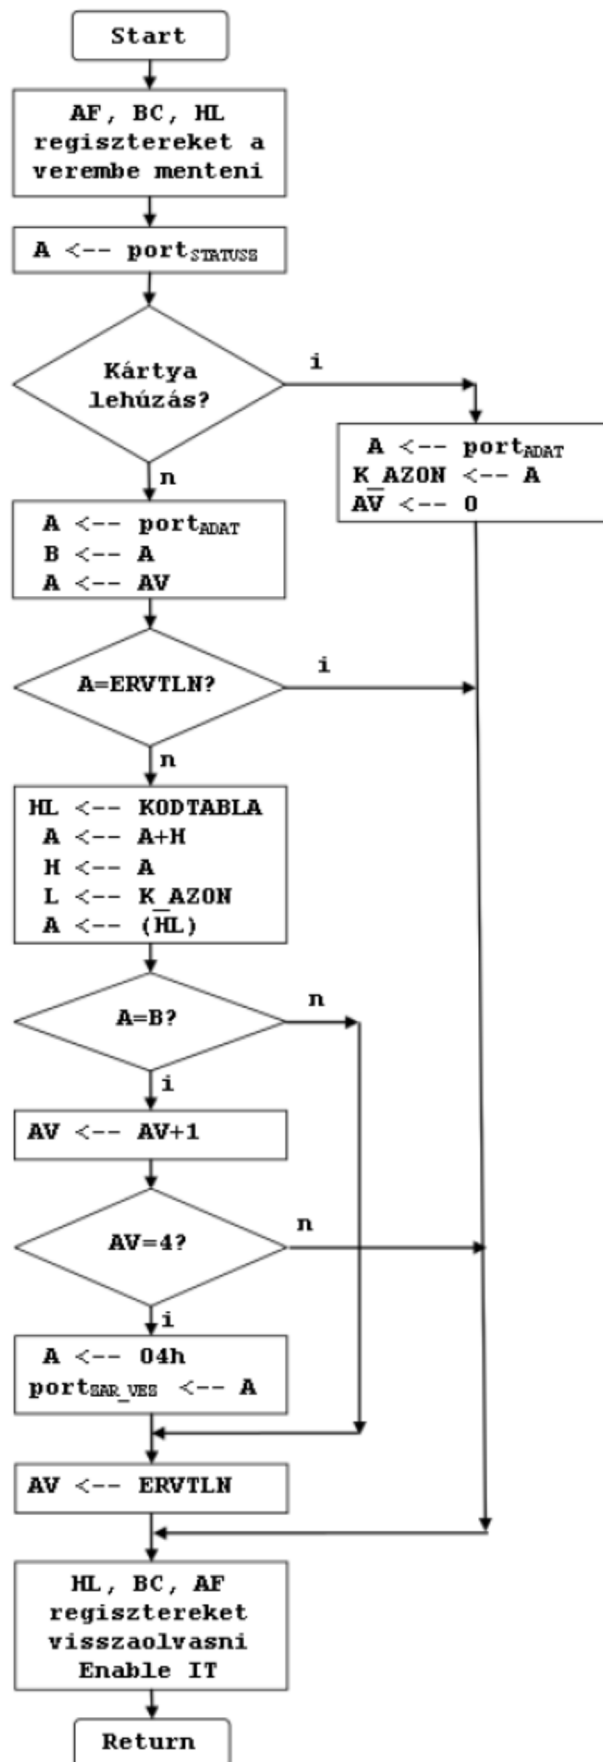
Start

AF, BC, HL regisztereket a verembe menteni

A <-- port$_{STATUSS}$

Kártya lehúzás?

i

A <-- port$_{ADAT}$
K_AZON <-- A
AV <-- 0

n

A <-- port$_{ADAT}$
B <-- A
A <-- AV

A=ERVTLN?

i

n

HL <-- KODTABLA
A <-- A+H
H <-- A
L <-- K_AZON
A <-- (HL)

A=B?

n

i

AV <-- AV+1

AV=4?

n

i

A <-- 04h
port$_{SAR\_VES}$ <-- A

AV <-- ERVTLN

HL, BC, AF regisztereket visszaolvasni Enable IT

Return